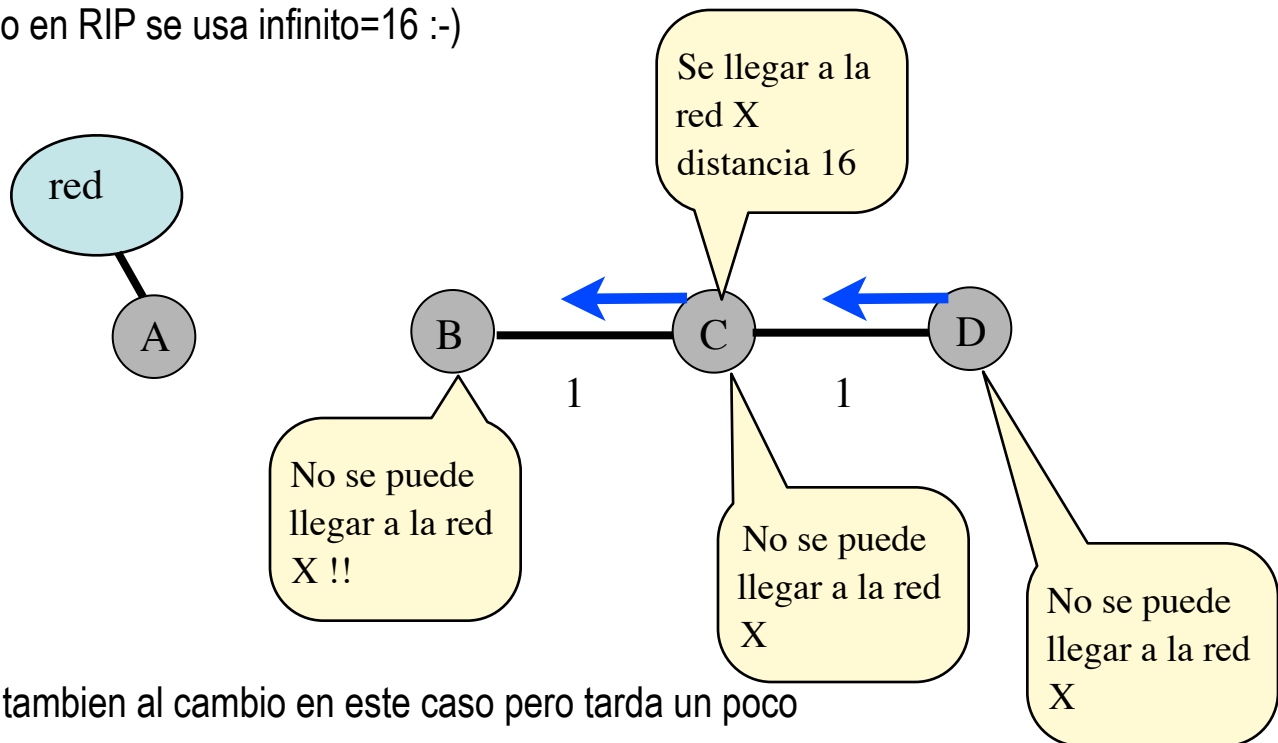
o en RIP se usa infinito=16 :-)

Se llegar a la red X distancia 16

red

A

B

C

D

1

1

No se puede llegar a la red X !!

No se puede llegar a la red X

No se puede llegar a la red X

tambien al cambio en este caso pero tarda un poco